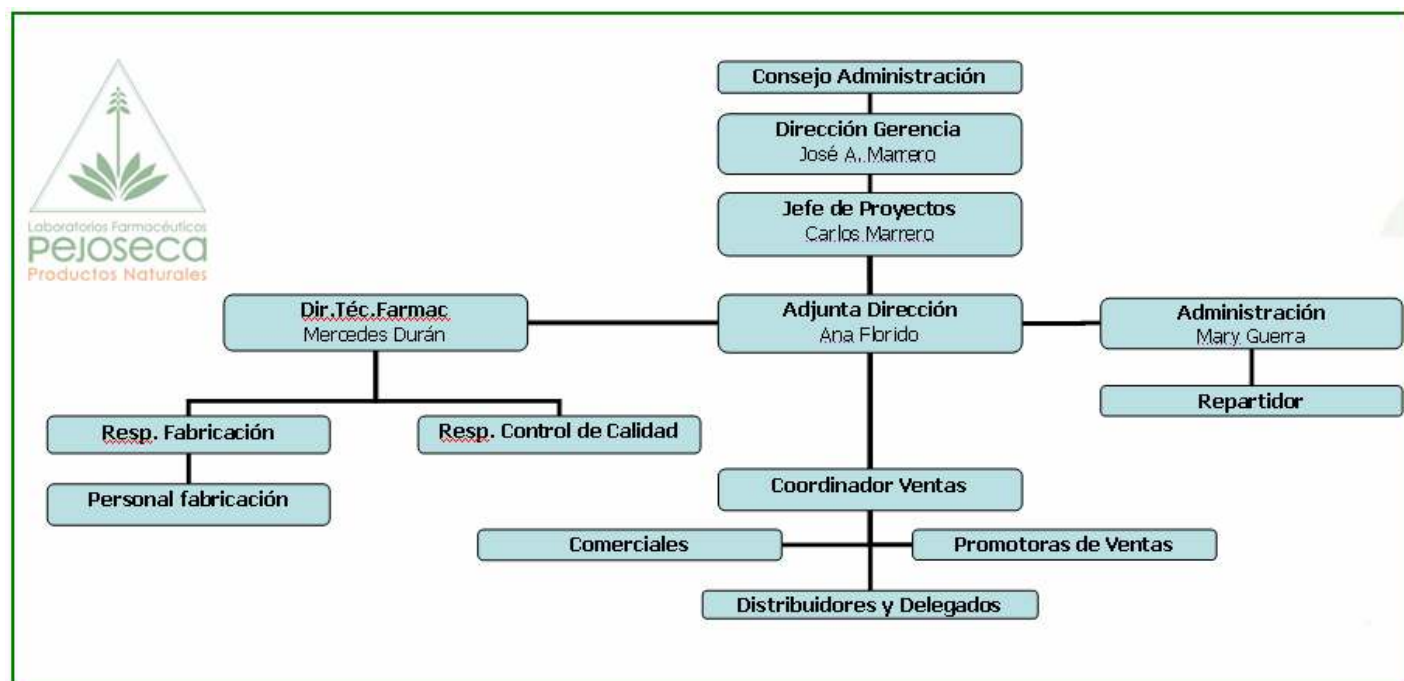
Laboratorios Farmacéuticos
Pejoseca
Productos Naturales

Consejo Administración

Dirección Gerencia
José A. Marrero

Jefe de Proyectos
Carlos Marrero

Dir.Téc.Farmac
Mercedes Durán

Adjunta Dirección
Ana Florido

Administración
Mary Guerra

Repartidor

Resp. Fabricación

Resp. Control de Calidad

Personal fabricación

Coordinador Ventas

Comerciales

Promotoras de Ventas

Distribuidores y Delegados